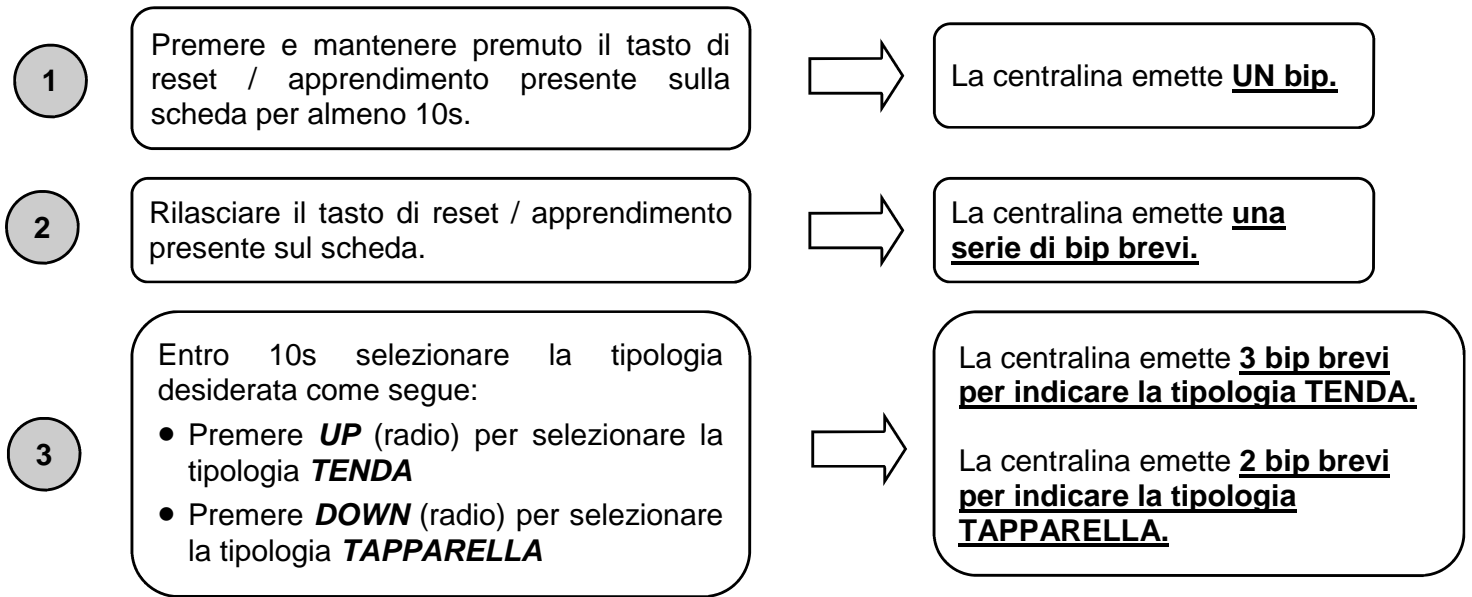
1

Premere e mantenere premuto il tasto di reset / apprendimento presente sulla scheda per almeno 10s.

La centralina emette **UN bip.**

2

Rilasciare il tasto di reset / apprendimento presente sul scheda.

La centralina emette **una serie di bip brevi.**

3

Entro 10s selezionare la tipologia desiderata come segue:

• Premere ***UP*** (radio) per selezionare la tipologia ***TENDA***

• Premere ***DOWN*** (radio) per selezionare la tipologia ***TAPPARELLA***

La centralina emette **3 bip brevi per indicare la tipologia TENDA.**

La centralina emette **2 bip brevi per indicare la tipologia TAPPARELLA.**